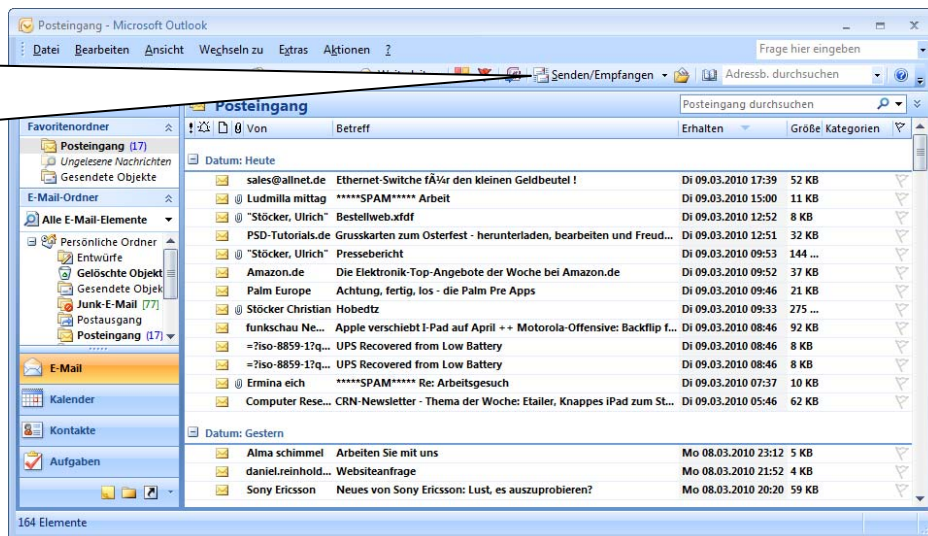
Posteingang - Microsoft Outlook

Datei Bearbeiten Ansicht Wechseln zu Extras Aktionen ?

Frage hier eingeben

Senden/Empfangen

Adressb. durchsuchen

Posteingang

Posteingang durchsuchen

Favoritenordner
Posteingang (17)
Ungelesene Nachrichten
Gesendete Objekte

E-Mail-Ordner
Alle E-Mail-Elemente

Persönliche Ordner
Entwürfe
Gelöschte Objekt
Gesendete Objek
Junk-E-Mail [77]
Postausgang
Posteingang (17)

E-Mail
Kalender
Kontakte
Aufgaben

164 Elemente

| Von | Betreff | Erhalten | Größe | Kategorien |
|---|---|---|---|---|
| Datum: Heute | | | | |
| sales@allnet.de | Ethernet-Switche fÃ¼r den kleinen Geldbeutel ! | Di 09.03.2010 17:39 | 52 KB | |
| Ludmilla mittag | *****SPAM***** Arbeit | Di 09.03.2010 13:25 | 11 KB | |
| "Stöcker, Ulrich" | Bestellweb.xfdf | Di 09.03.2010 12:52 | 8 KB | |
| PSD-Tutorials.de | Grusskarten zum Osterfest - herunterladen, bearbeiten und Freud... | Di 09.03.2010 12:51 | 32 KB | |
| "Stöcker, Ulrich" | Pressebericht | Di 09.03.2010 09:53 | 144 ... | |
| Amazon.de | Die Elektronik-Top-Angebote der Woche bei Amazon.de | Di 09.03.2010 09:52 | 37 KB | |
| Palm Europe | Achtung, fertig, los - die Palm Pre Apps | Di 09.03.2010 09:46 | 21 KB | |
| Stöcker Christian | Hobedtz | Di 09.03.2010 09:33 | 275 ... | |
| funkschau Ne... | Apple verschiebt I-Pad auf April ++ Motorola-Offensive: Backflip f... | Di 09.03.2010 08:46 | 92 KB | |
| =?iso-8859-1?q... | UPS Recovered from Low Battery | Di 09.03.2010 08:46 | 8 KB | |
| =?iso-8859-1?q... | UPS Recovered from Low Battery | Di 09.03.2010 08:46 | 8 KB | |
| Ermina eich | *****SPAM***** Re: Arbeitsgesuch | Di 09.03.2010 07:37 | 10 KB | |
| Computer Rese... | CRN-Newsletter - Thema der Woche: Etailer, Knappes iPad zum St... | Di 09.03.2010 05:46 | 62 KB | |
| Datum: Gestern | | | | |
| Alma schimmel | Arbeiten Sie mit uns | Mo 08.03.2010 23:12 | 5 KB | |
| daniel.reinhold... | Websiteanfrage | Mo 08.03.2010 21:52 | 4 KB | |
| Sony Ericsson | Neues von Sony Ericsson: Lust, es auszuprobieren? | Mo 08.03.2010 20:20 | 59 KB | |